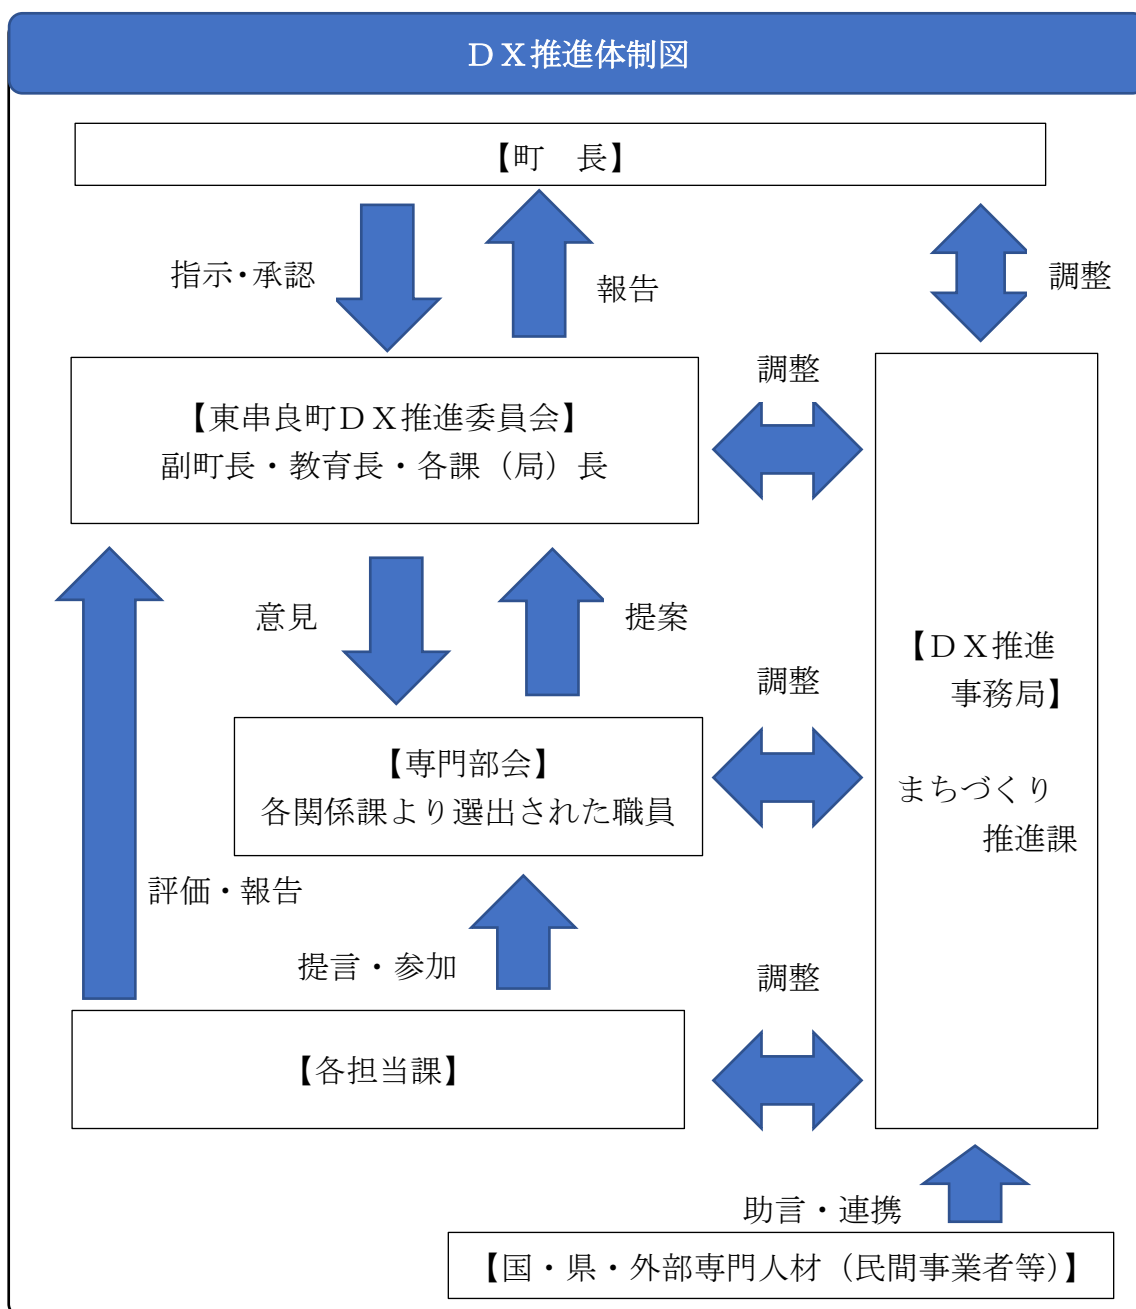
ＤＸ推進体制図

【町　長】

指示･承認

報告

調整

調整

【東串良町ＤＸ推進委員会】
副町長・教育長・各課（局）長

意見

提案

調整

【ＤＸ推進
事務局】

まちづくり
推進課

【専門部会】
各関係課より選出された職員

評価・報告

提言・参加

調整

【各担当課】

助言・連携

【国・県・外部専門人材（民間事業者等)】